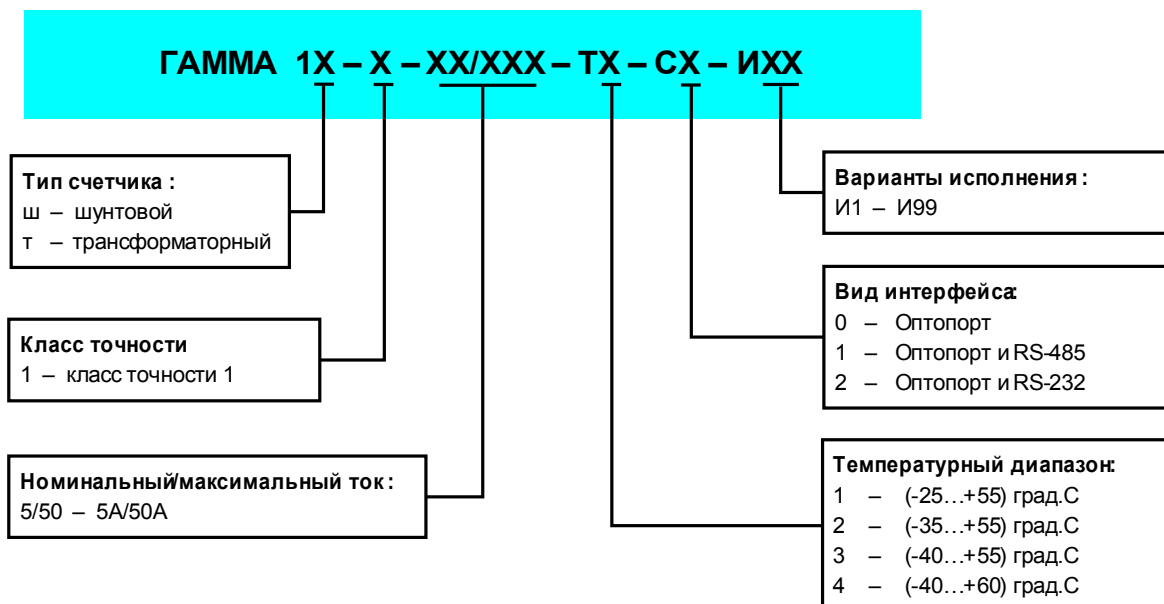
ГАММА 1Х – Х – ХХ/ХХХ – ТХ – СХ – ИХХ

Тип счетчика :
ш – шунтовой
т – трансформаторный

Класс точности
1 – класс точности 1

Номинальный/максимальный ток :
5/50 – 5А/50А

Варианты исполнения :
И1 – И99

Вид интерфейса:
0 – Оптопорт
1 – Оптопорт и RS-485
2 – Оптопорт и RS-232

Температурный диапазон:
1 – (-25…+55) град.С
2 – (-35…+55) град.С
3 – (-40…+55) град.С
4 – (-40…+60) град.С